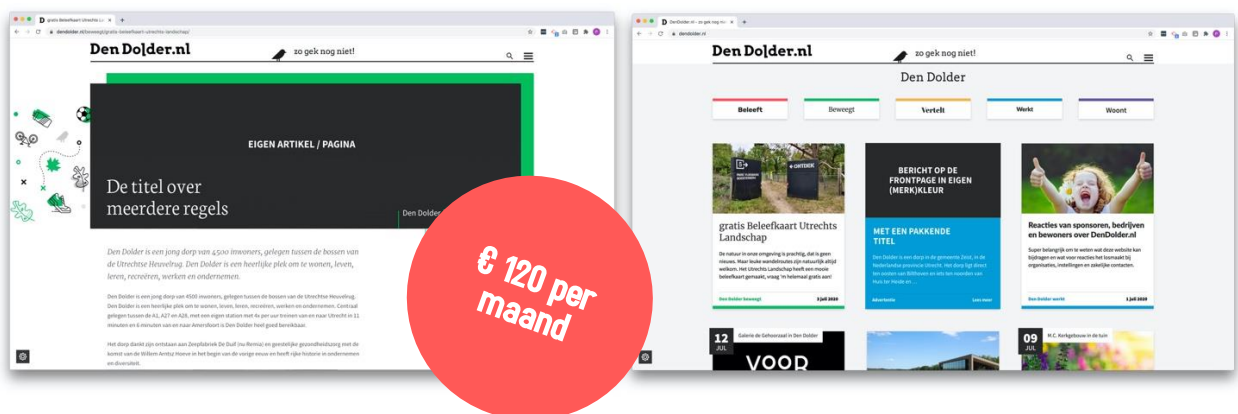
gratis Beleefkaart Utrechts La...

dendolder.nl/beweegt/gratis-beleefkaart-utrechts-landschap/

Den Dolder.nl

zo gek nog niet!

EIGEN ARTIKEL / PAGINA

De titel over meerdere regels

Den Dolder

Den Dolder is een jong dorp van 4500 inwoners, gelegen tussen de bossen van de Utrechtse Heuvelrug. Den Dolder is een heerlijke plek om te wonen, leven, leren, recreëren, werken en ondernemen.

Den Dolder is een jong dorp van 4500 inwoners, gelegen tussen de bossen van de Utrechtse Heuvelrug. Den Dolder is een heerlijke plek om te wonen, leven, leren, recreëren, werken en ondernemen. Centraal gelegen tussen de A1, A27 en A28, met een station met 4x per uur treinen van en naar Utrecht in 11 minuten en 6 minuten van en naar Amersfoort is Den Dolder heel goed bereikbaar.

Het dorp dankt zijn ontstaan aan Zeepfabriek De Duif (nu Remia) en geestelijke gezondheidszorg met de komst van de Willem Arntsz Hoeve in het begin van de vorige eeuw en heeft rijke historie in ondernemen en diversiteit.

€ 120 per maand

DenDolder.nl - zo gek nog niet

dendolder.nl

Den Dolder.nl

zo gek nog niet!

Den Dolder

Beleeft

Beweegt

Vertelt

Werkt

Woont

gratis Beleefkaart Utrechts Landschap

De natuur in onze omgeving is prachtig, dat is geen nieuws. Maar leuke wandelroutes zijn natuurlijk altijd welkom. Het Utrechts Landschap heeft een mooie beleefkaart gemaakt, vraag 'm helemaal gratis aan!

Den Dolder beweegt

3 juli 2020

BERICHT OP DE FRONTPAGE IN EIGEN (MERK)KLEUR

MET EEN PAKKENDE TITEL

Den Dolder is een dorp in de gemeente Zeist, in de Nederlandse provincie Utrecht. Het dorp ligt direct ten oosten van Bilthoven en iets ten noorden van Huis ter Heide en ...

Advertentie

Lees meer

Reacties van sponsoren, bedrijven en bewoners over DenDolder.nl

Super belangrijk om te weten wat deze website kan bijdragen en wat voor reacties het losmaakt bij organisaties, instellingen en zakelijke contacten.

Den Dolder werkt

1 juli 2020

12 JUL

Galerie de Gehoorzaal in Den Dolder

VOOR

09 JUL

M.C. Kerkgebouw in de tuin